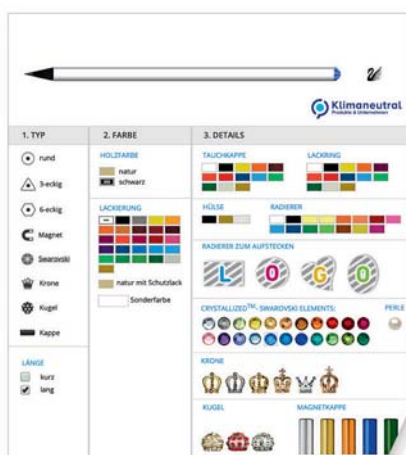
Klimaneutral
Produkte & Unternehmen

1. TYP

rund

3-eckig

6-eckig

Magnet

Swarovski

Krone

Kugel

Kappe

LÄNGE

kurz

lang

2. FARBE

HOLZFARBE

natur

schwarz

LACKIERUNG

natur mit Schutzlack

Sonderfarbe

3. DETAILS

TAUCHKAPPE

LACKRING

HÜLSE

RADIERER

RADIERER ZUM AUFSTECKEN

L O G O

CRYSTALLIZED™- SWAROVSKI ELEMENTS:

PERLE

KRONE

KUGEL

MAGNETKAPPE